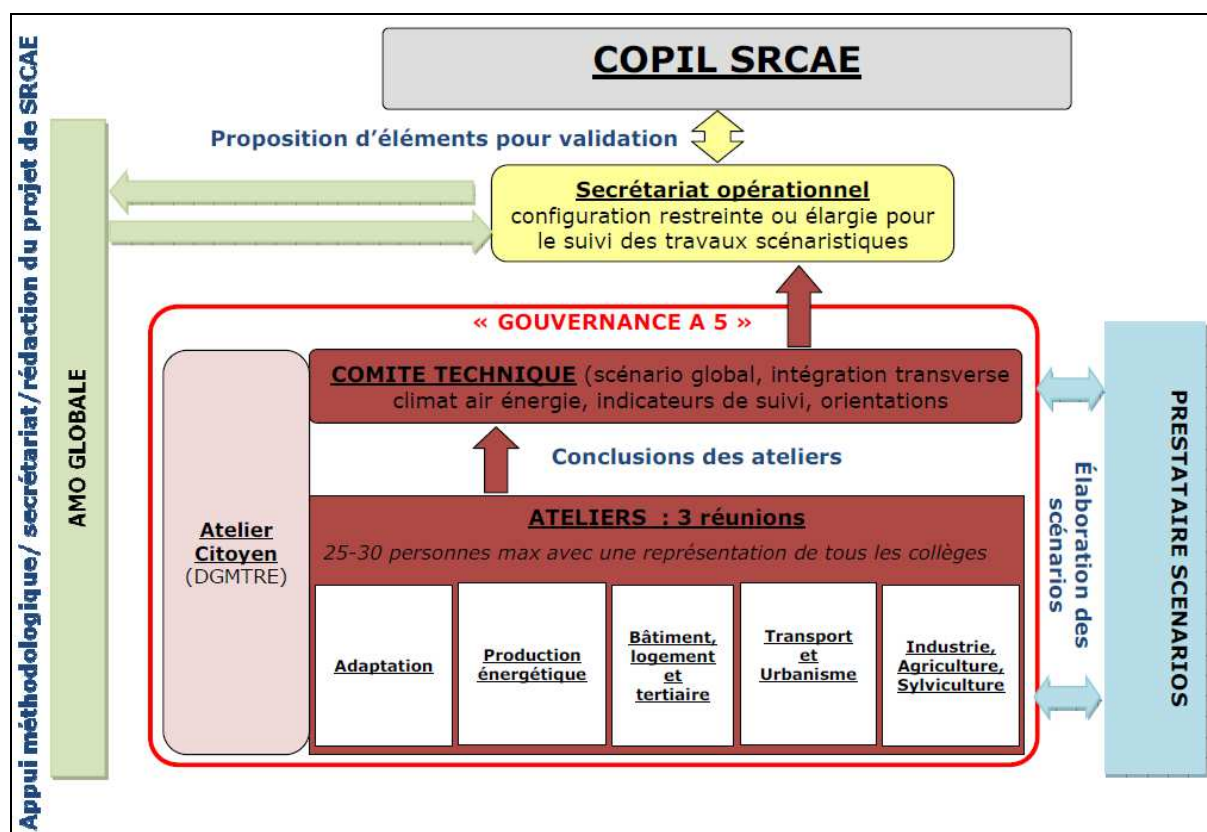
COPIL SRCAE

Proposition d'éléments pour validation

Appui méthodologique/ secrétariat/rédaction du projet de SRCAE

AMO GLOBALE

Secrétariat opérationnel
configuration restreinte ou élargie pour le suivi des travaux scénaristiques

« GOUVERNANCE A 5 »

COMITE TECHNIQUE (scénario global, intégration transverse climat air énergie, indicateurs de suivi, orientations

Conclusions des ateliers

Atelier Citoyen (DGMTRE)

ATELIERS : 3 réunions
25-30 personnes max avec une représentation de tous les collèges

| Adaptation | Production énergétique | Bâtiment, logement et tertiaire | Transport et Urbanisme | Industrie, Agriculture, Sylviculture |
|---|---|---|---|---|

Élaboration des scénarios

PRESTATAIRE SCENARIOS